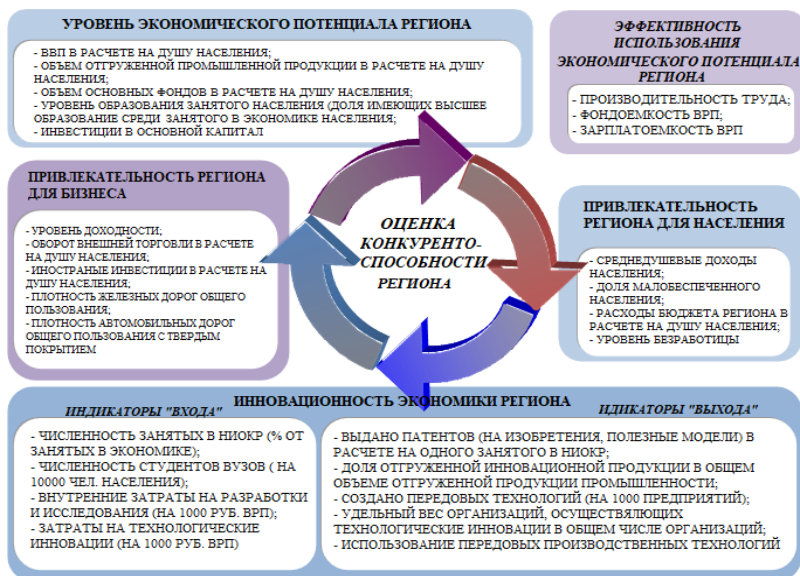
УРОВЕНЬ ЭКОНОМИЧЕСКОГО ПОТЕНЦИАЛА РЕГИОНА

- ВВП В РАСЧЕТЕ НА ДУШУ НАСЕЛЕНИЯ;
- ОБЪЕМ ОТГРУЖЕННОЙ ПРОМЫШЛЕННОЙ ПРОДУКЦИИ В РАСЧЕТЕ НА ДУШУ НАСЕЛЕНИЯ;
- ОБЪЕМ ОСНОВНЫХ ФОНДОВ В РАСЧЕТЕ НА ДУШУ НАСЕЛЕНИЯ;
- УРОВЕНЬ ОБРАЗОВАНИЯ ЗАНЯТОГО НАСЕЛЕНИЯ (ДОЛЯ ИМЕЮЩИХ ВЫСШЕЕ ОБРАЗОВАНИЕ СРЕДИ ЗАНЯТОГО В ЭКОНОМИКЕ НАСЕЛЕНИЯ);
- ИНВЕСТИЦИИ В ОСНОВНОЙ КАПИТАЛ

ЭФФЕКТИВНОСТЬ ИСПОЛЬЗОВАНИЯ ЭКОНОМИЧЕСКОГО ПОТЕНЦИАЛА РЕГИОНА

- ПРОИЗВОДИТЕЛЬНОСТЬ ТРУДА;
- ФОНДОЕМКОСТЬ ВРП;
- ЗАРПЛАТОЕМКОСТЬ ВРП

ПРИВЛЕКАТЕЛЬНОСТЬ РЕГИОНА ДЛЯ БИЗНЕСА

- УРОВЕНЬ ДОХОДНОСТИ;
- ОБОРОТ ВНЕШНЕЙ ТОРГОВЛИ В РАСЧЕТЕ НА ДУШУ НАСЕЛЕНИЯ;
- ИНОСТРАНЫЕ ИНВЕСТИЦИИ В РАСЧЕТЕ НА ДУШУ НАСЕЛЕНИЯ;
- ПЛОТНОСТЬ ЖЕЛЕЗНЫХ ДОРОГ ОБЩЕГО ПОЛЬЗОВАНИЯ;
- ПЛОТНОСТЬ АВТОМОБИЛЬНЫХ ДОРОГ ОБЩЕГО ПОЛЬЗОВАНИЯ С ТВЕРДЫМ ПОКРЫТИЕМ

ОЦЕНКА КОНКУРЕНТО-СПОСОБНОСТИ РЕГИОНА

ПРИВЛЕКАТЕЛЬНОСТЬ РЕГИОНА ДЛЯ НАСЕЛЕНИЯ

- СРЕДНЕДУШЕВЫЕ ДОХОДЫ НАСЕЛЕНИЯ;
- ДОЛЯ МАЛООБЕСПЕЧЕННОГО НАСЕЛЕНИЯ;
- РАСХОДЫ БЮДЖЕТА РЕГИОНА В РАСЧЕТЕ НА ДУШУ НАСЕЛЕНИЯ;
- УРОВЕНЬ БЕЗРАБОТИЦЫ

ИННОВАЦИОННОСТЬ ЭКОНОМИКИ РЕГИОНА

ИНДИКАТОРЫ "ВХОДА"

- ЧИСЛЕННОСТЬ ЗАНЯТЫХ В НИОКР (% ОТ ЗАНЯТЫХ В ЭКОНОМИКЕ);
- ЧИСЛЕННОСТЬ СТУДЕНТОВ ВУЗОВ ( НА 10000 ЧЕЛ. НАСЕЛЕНИЯ);
- ВНУТРЕННИЕ ЗАТРАТЫ НА РАЗРАБОТКИ И ИССЛЕДОВАНИЯ (НА 1000 РУБ. ВРП);
- ЗАТРАТЫ НА ТЕХНОЛОГИЧЕСКИЕ ИННОВАЦИИ (НА 1000 РУБ. ВРП)

ИДИКАТОРЫ "ВЫХОДА"

- ВЫДАНО ПАТЕНТОВ (НА ИЗОБРЕТЕНИЯ, ПОЛЕЗНЫЕ МОДЕЛИ) В РАСЧЕТЕ НА ОДНОГО ЗАНЯТОГО В НИОКР;
- ДОЛЯ ОТГРУЖЕННОЙ ИННОВАЦИОННОЙ ПРОДУКЦИИ В ОБЩЕМ ОБЪЕМЕ ОТГРУЖЕННОЙ ПРОДУКЦИИ ПРОМЫШЛЕННОСТИ;
- СОЗДАНО ПЕРЕДОВЫХ ТЕХНОЛОГИЙ (НА 1000 ПРЕДПРИЯТИЙ);
- УДЕЛЬНЫЙ ВЕС ОРГАНИЗАЦИЙ, ОСУЩЕСТВЛЯЮЩИХ ТЕХНОЛОГИЧЕСКИЕ ИННОВАЦИИ В ОБЩЕМ ЧИСЛЕ ОРГАНИЗАЦИЙ;
- ИСПОЛЬЗОВАНИЕ ПЕРЕДОВЫХ ПРОИЗВОДСТВЕННЫХ ТЕХНОЛОГИЙ